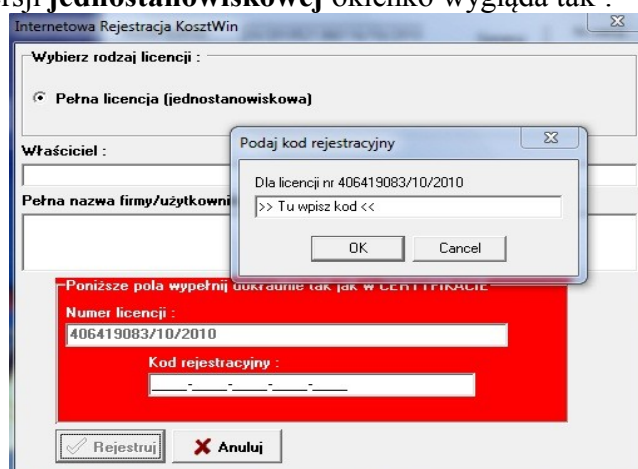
rsji **jednostanowiskowej** okienko wygląda tak :

Internetowa Rejestracja KosztWin

Wybierz rodzaj licencji :

Pełna licencja (jednostanowiskowa)

Właściciel :

Pełna nazwa firmy/użytkowni

Podaj kod rejestracyjny

Dla licencji nr 406419083/10/2010

>> Tu wpisz kod <<

OK

Cancel

Poniższe pola wypełnij dokładnie tak jak w CERTYFIKACIE

Numer licencji :

406419083/10/2010

Kod rejestracyjny :

____-____-____-____-____

Rejestruj

Anuluj